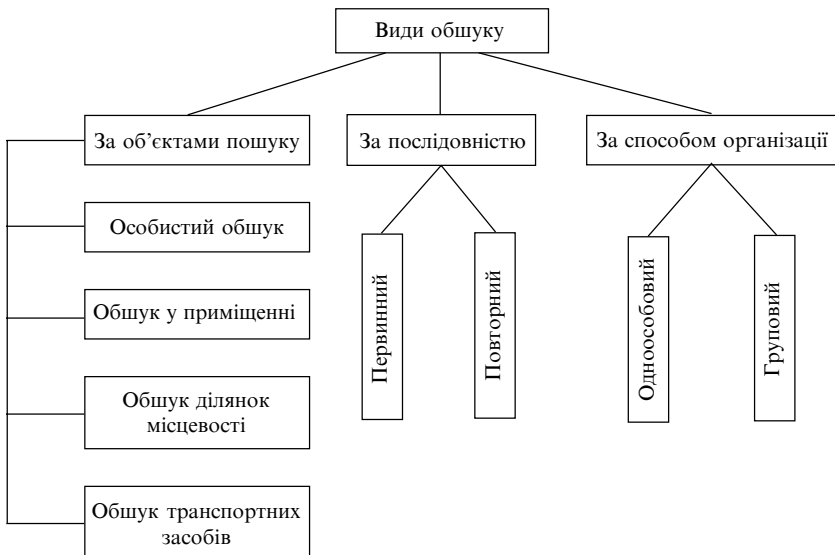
Види обшуку

За об'єктами пошуку

Особистий обшук

Обшук у приміщенні

Обшук ділянок місцевості

Обшук транспортних засобів

За послідовністю

Первинний

Повторний

За способом організації

Одноособовий

Груповий